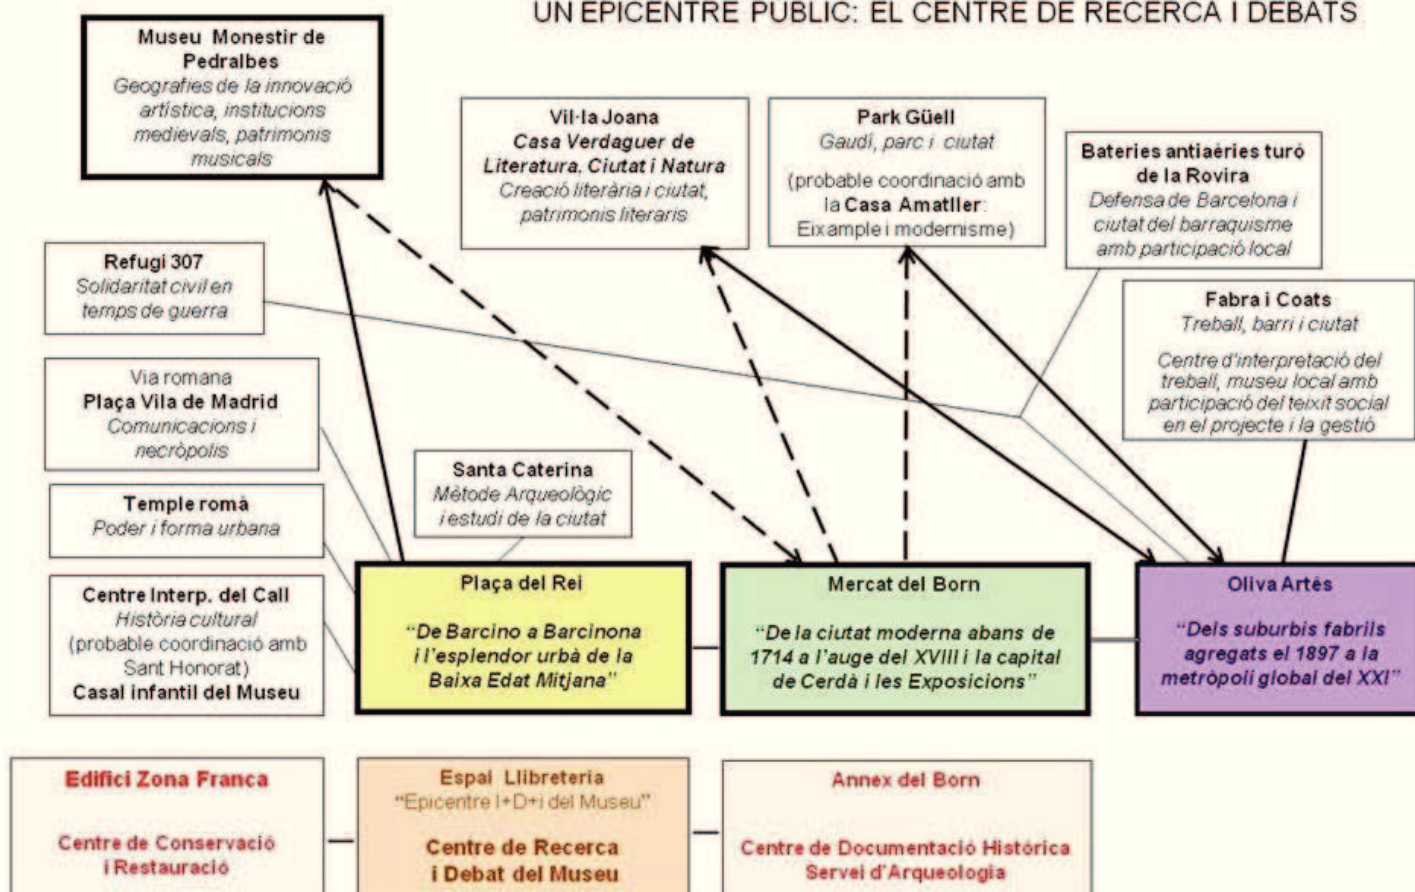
UN EPICENTRE PÚBLIC: EL CENTRE DE RECERCA I DEBATS

Museu Monestir de Pedralbes
Geografies de la innovació artística, institucions medievals, patrimonis musicals

Vil·la Joana
Casa Verdaguer de Literatura, Ciutat i Natura
Creació literària i ciutat, patrimonis literaris

Park Güell
Gaudí, parc i ciutat
(probable coordinació amb la Casa Amatller: Eixample i modernisme)

Bateries antiaèries turó de la Rovira
Defensa de Barcelona i ciutat del barraquisme amb participació local

Refugi 307
Solidaritat civil en temps de guerra

Fabra i Coats
Treball, barri i ciutat
Centre d'interpretació del treball, museu local amb participació del teixit social en el projecte i la gestió

Via romana
Plaça Vila de Madrid
Comunicacions i necròpolis

Santa Caterina
Mètode Arqueològic i estudi de la ciutat

Temple romà
Poder i forma urbana

Centre Interp. del Call
Història cultural
(probable coordinació amb Sant Honorat)
Casal infantil del Museu

Plaça del Rei
"De Barcino a Barcinona i l'esplendor urbà de la Baixa Edat Mitjana"

Mercat del Born
"De la ciutat moderna abans de 1714 a l'auge del XVIII i la capital de Cerdà i les Exposicions"

Oliva Artés
"Dels suburbis fabrils agregats el 1897 a la metròpoli global del XXI"

Edifici Zona Franca
Centre de Conservació i Restauració

Espai Llibreteria
"Epicentre I+D+i del Museu"
Centre de Recerca i Debat del Museu

Annex del Born
Centre de Documentació Històrica
Servei d'Arqueologia